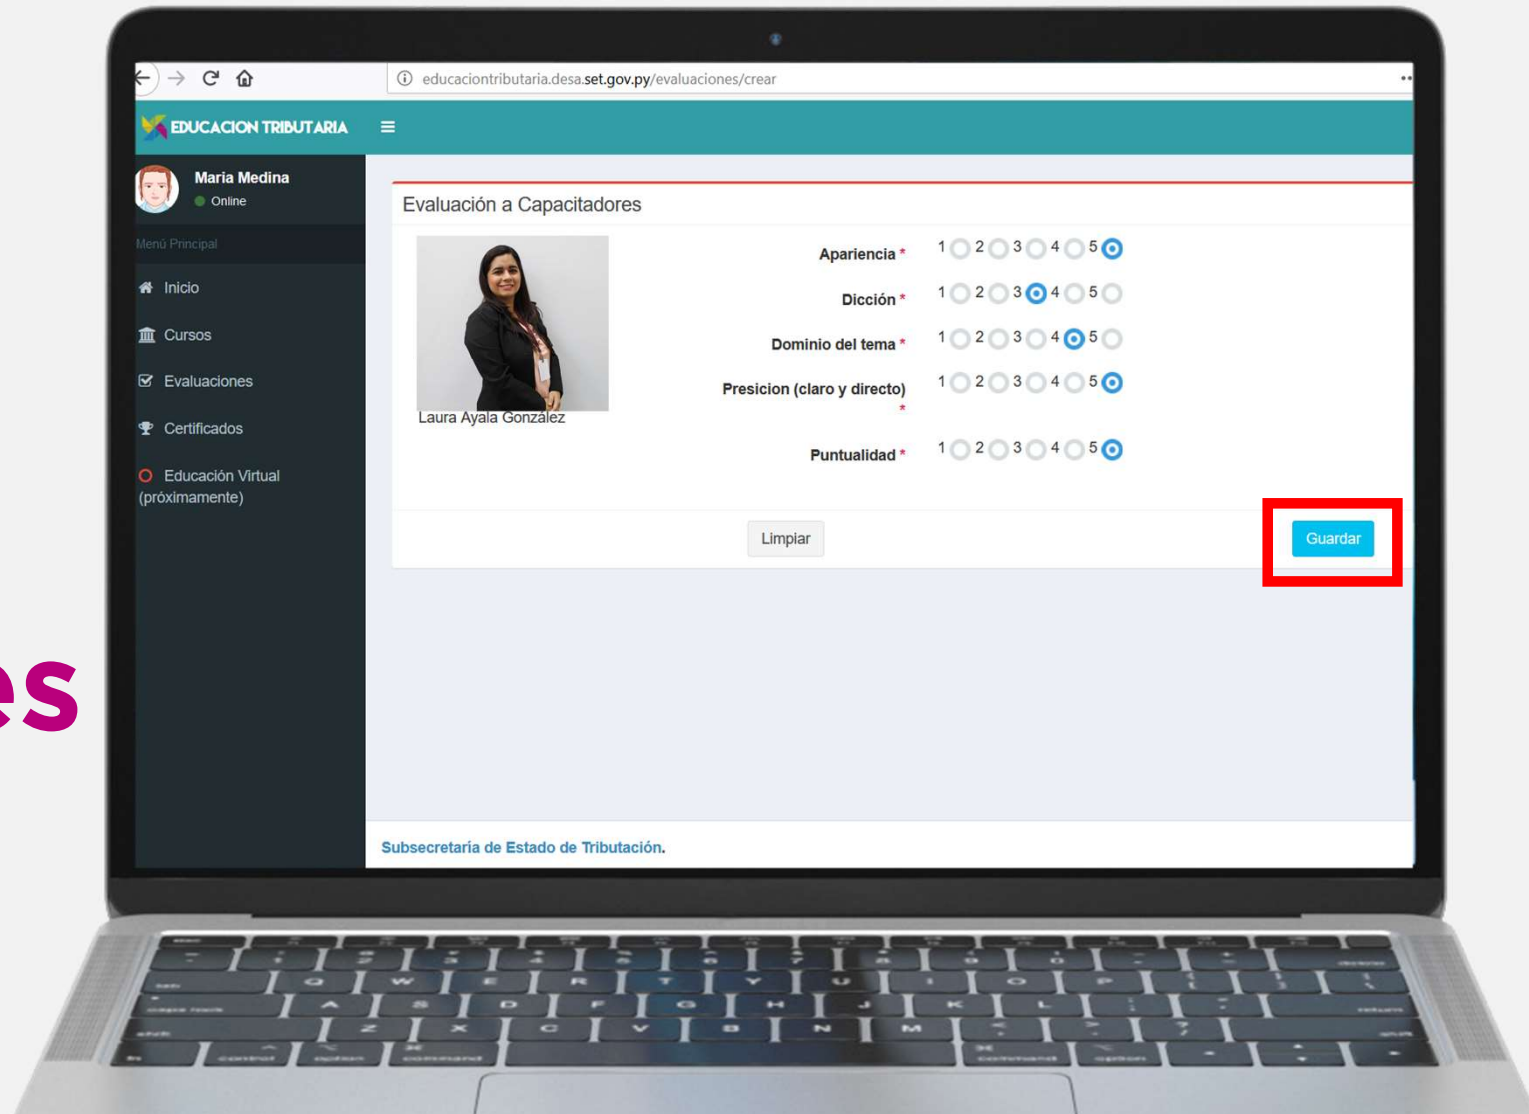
es

educaciontributaria.desa.set.gov.py/evaluaciones/crear

EDUCACION TRIBUTARIA

Maria Medina
Online

Menú Principal

Inicio
Cursos
Evaluaciones
Certificados
Educación Virtual (próximamente)

Evaluación a Capacitadores

Laura Ayala González

Apariencia * 1 2 3 4 5
Dicción * 1 2 3 4 5
Dominio del tema * 1 2 3 4 5
Presicion (claro y directo) * 1 2 3 4 5
Puntualidad * 1 2 3 4 5

Limpiar
Guardar

Subsecretaría de Estado de Tributación.